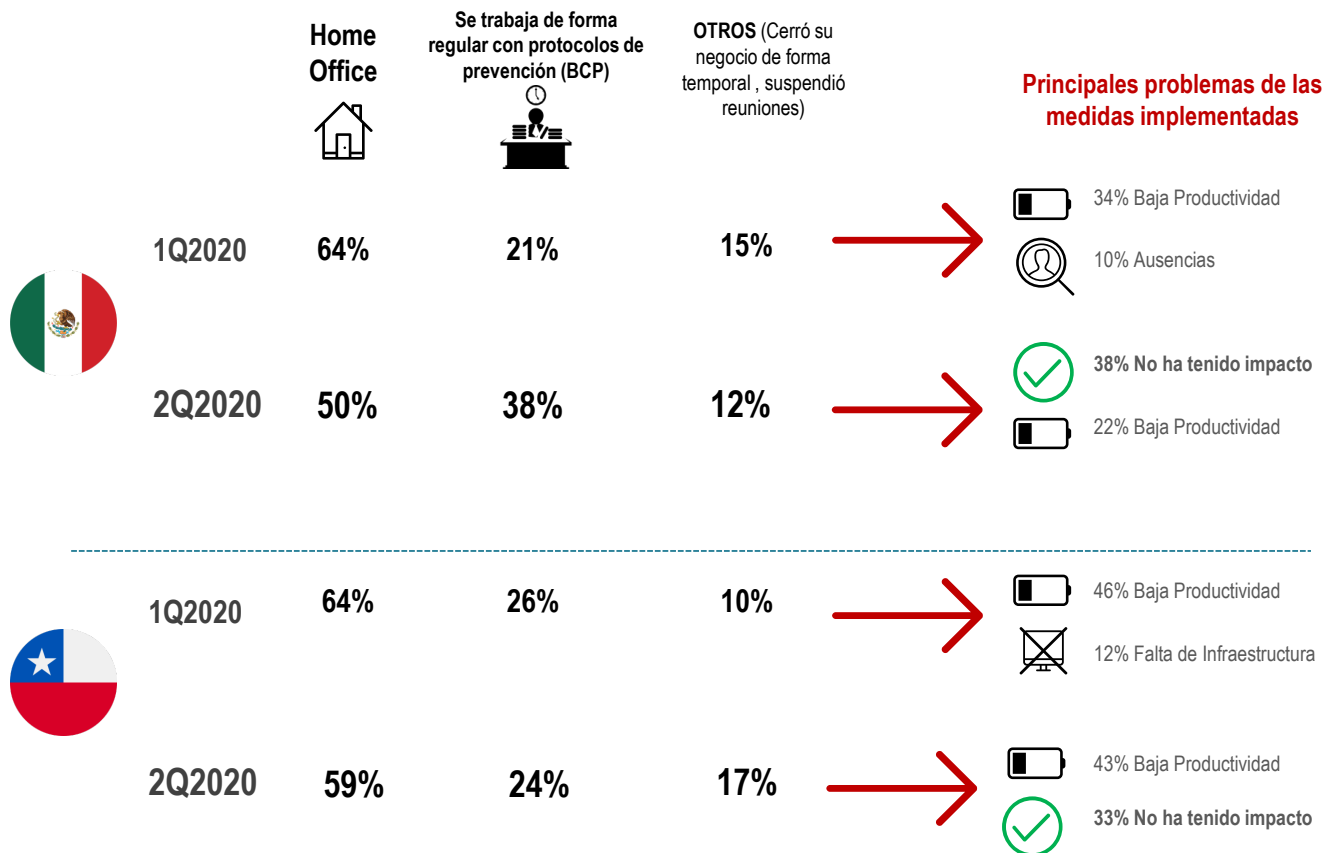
Home Office

Se trabaja de forma regular con protocolos de prevención (BCP)

OTROS (Cerró su negocio de forma temporal , suspendió reuniones)

Principales problemas de las medidas implementadas

1Q2020 64% 21% 15%

34% Baja Productividad

10% Ausencias

2Q2020 50% 38% 12%

38% No ha tenido impacto

22% Baja Productividad

1Q2020 64% 26% 10%

46% Baja Productividad

12% Falta de Infraestructura

2Q2020 59% 24% 17%

43% Baja Productividad

33% No ha tenido impacto